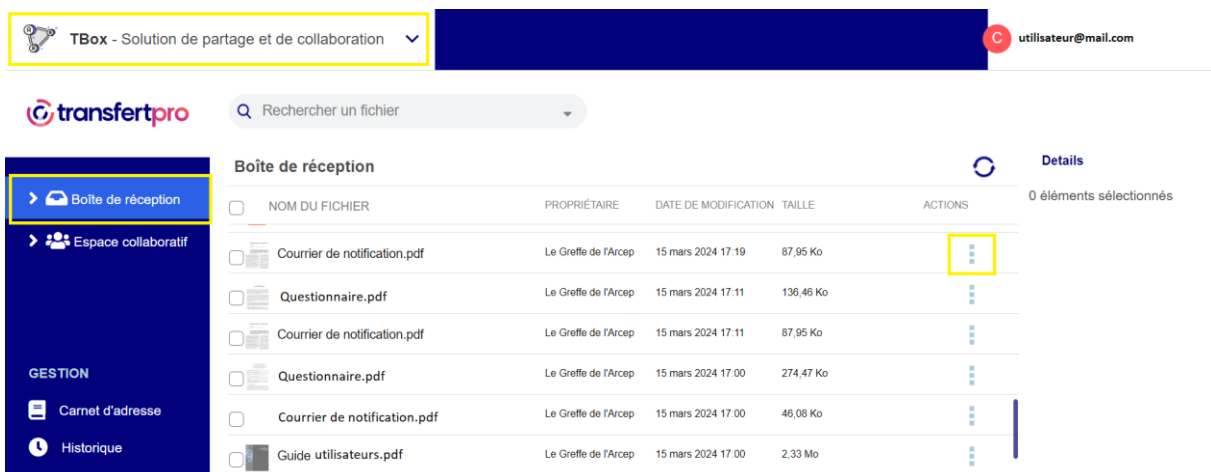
TBox - Solution de partage et de collaboration

C utilisateur@mail.com

transfertpro

Rechercher un fichier

Boîte de réception

Espace collaboratif

GESTION

Carnet d'adresse

Historique

Boîte de réception

| NOM DU FICHIER | PROPRIÉTAIRE | DATE DE MODIFICATION | TAILLE | ACTIONS |
|---|---|---|---|---|
| Courrier de notification.pdf | Le Greffe de l'Arcep | 15 mars 2024 17:19 | 87,95 Ko | |
| Questionnaire.pdf | Le Greffe de l'Arcep | 15 mars 2024 17:11 | 136,46 Ko | |
| Courrier de notification.pdf | Le Greffe de l'Arcep | 15 mars 2024 17:11 | 87,95 Ko | |
| Questionnaire.pdf | Le Greffe de l'Arcep | 15 mars 2024 17:00 | 274,47 Ko | |
| Courrier de notification.pdf | Le Greffe de l'Arcep | 15 mars 2024 17:00 | 46,08 Ko | |
| Guide utilisateurs.pdf | Le Greffe de l'Arcep | 15 mars 2024 17:00 | 2,33 Mo | |

Details

0 éléments sélectionnés